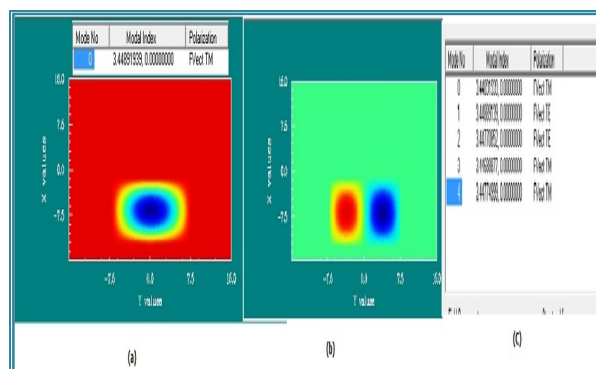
| Mode No | Modal Index | Polarization |
|---|---|---|
| 0 | 3.44891939, 0.00000000 | FVect TM |

10.0
7.5
0.0
-7.5
X values
-7.5
0.0
7.5
10.0
Y values

10.0
7.5
0.0
-7.5
X values
-7.5
0.0
7.5
10.0
Y values

| Mode No | Modal Index | Polarization |
|---|---|---|
| 0 | 3.44891939, 0.00000000 | FVect TM |
| 1 | 3.44880139, 0.00000000 | FVect TE |
| 2 | 3.44770852, 0.00000000 | FVect TE |
| 3 | 3.41668677, 0.00000000 | FVect TM |
| 4 | 3.44774969, 0.00000000 | FVect TM |

(a)

(b)

(c)